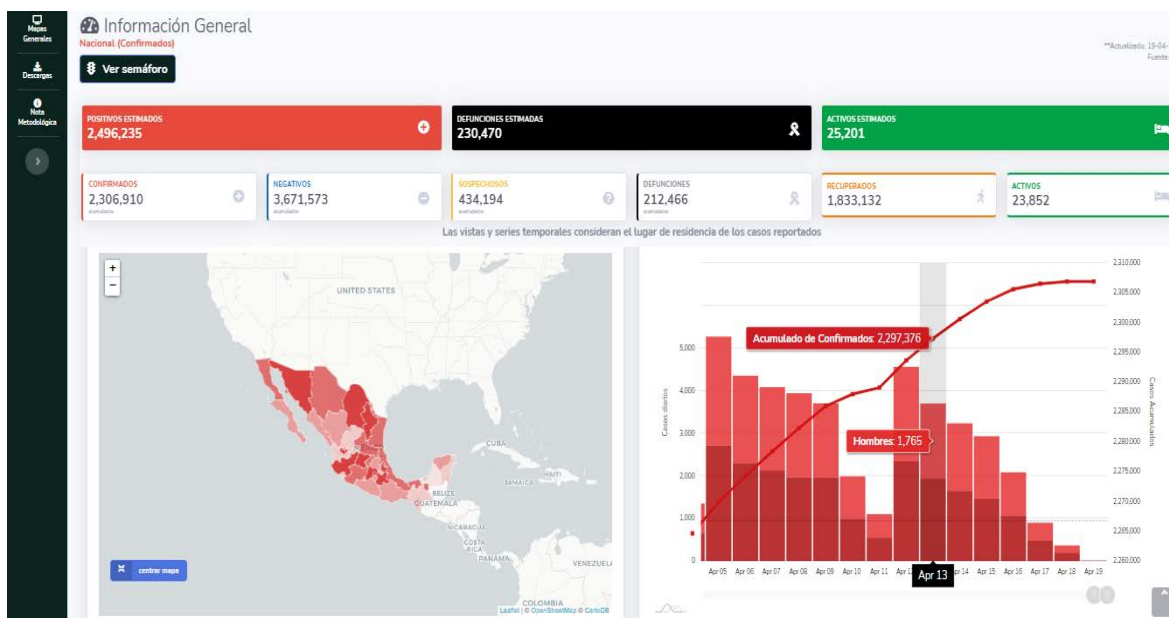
Mapas Generales
Descargas
Nota Metodológica

Información General
Nacional (Confirmados)
Ver semáforo

**Actualizado: 18-04-
Fuente:

POSITIVOS ESTIMADOS
2,496,235

DEFUNCIONES ESTIMADAS
230,470

ACTIVOS ESTIMADOS
25,201

CONFIRMADOS
2,306,910
acumulados

NEGATIVOS
3,671,573
acumulados

SOSPECHOSOS
434,194
acumulados

DEFUNCIONES
212,466
acumulados

RECUPERADOS
1,833,132

ACTIVOS
23,852

Las vistas y series temporales consideran el lugar de residencia de los casos reportados

+
−
UNITED STATES
CUBA
HAITI
JAMAICA
BELIZE
GUATEMALA
NICARAGUA
COSTA RICA
PANAMA
VENEZUEL
COLOMBIA
centrar mapa
Leaflet | © OpenStreetMap © CartoDB

Acumulado de Confirmados: 2,297,376
Hombres: 1,765
Casos diarios
Casos Acumulados
5,000
4,000
3,000
2,000
1,000
0
2,310,000
2,305,000
2,300,000
2,295,000
2,290,000
2,285,000
2,280,000
2,275,000
2,270,000
2,265,000
2,260,000
Apr 05 Apr 06 Apr 07 Apr 08 Apr 09 Apr 10 Apr 11 Apr 1 Apr 13 Apr 14 Apr 15 Apr 16 Apr 17 Apr 18 Apr 19